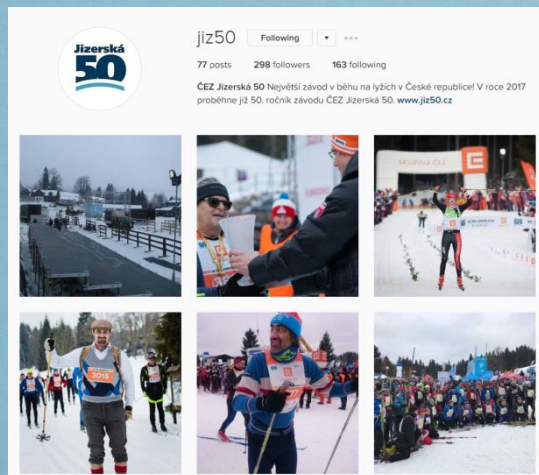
Jizerská 50

jiz50 Following ▾ ···

77 posts 298 followers 163 following

ČEZ Jizerská 50 Největší závod v běhu na lyžích v České republice! V roce 2017 proběhne již 50. ročník závodu ČEZ Jizerská 50. www.jiz50.cz

SKUPINA ČEZ

2018